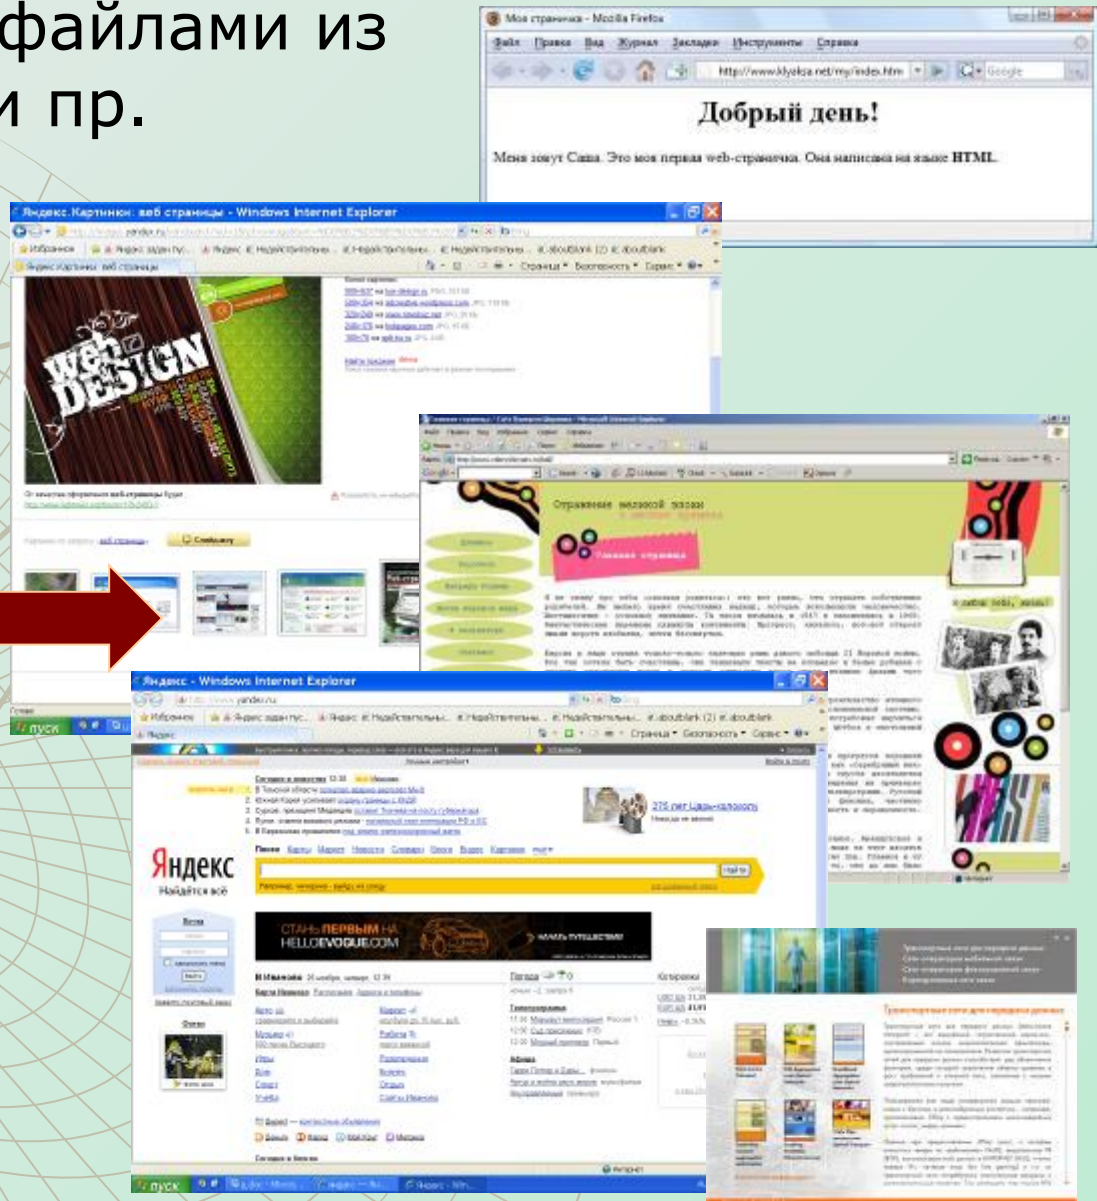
файлами из
и пр.

Моя страничка - Mozilla Firefox
Файл Правка Вид Журнал Закладки Инструменты Справка
http://www.klyaksa.net/my/index.htm
Google

Добрый день!

Меня зовут Саша. Это моя первая web-страничка. Она написана на языке HTML.

Яндекс.Картинки: веб страницы - Windows Internet Explorer
Избранное
Страница Безопасность Сервис

Web DESIGN

Яндекс - Windows Internet Explorer
http://www.yandex.ru
Избранное
Страница Безопасность Сервис

Яндекс
Найдётся всё
Найти

СТАНЬ ПЕРВЫМ НА HELLOEVOGUE.COM

Погода
Телепрограмма
Афиша

Отражение железной эпохи
Главная страница

пуск
Интернет